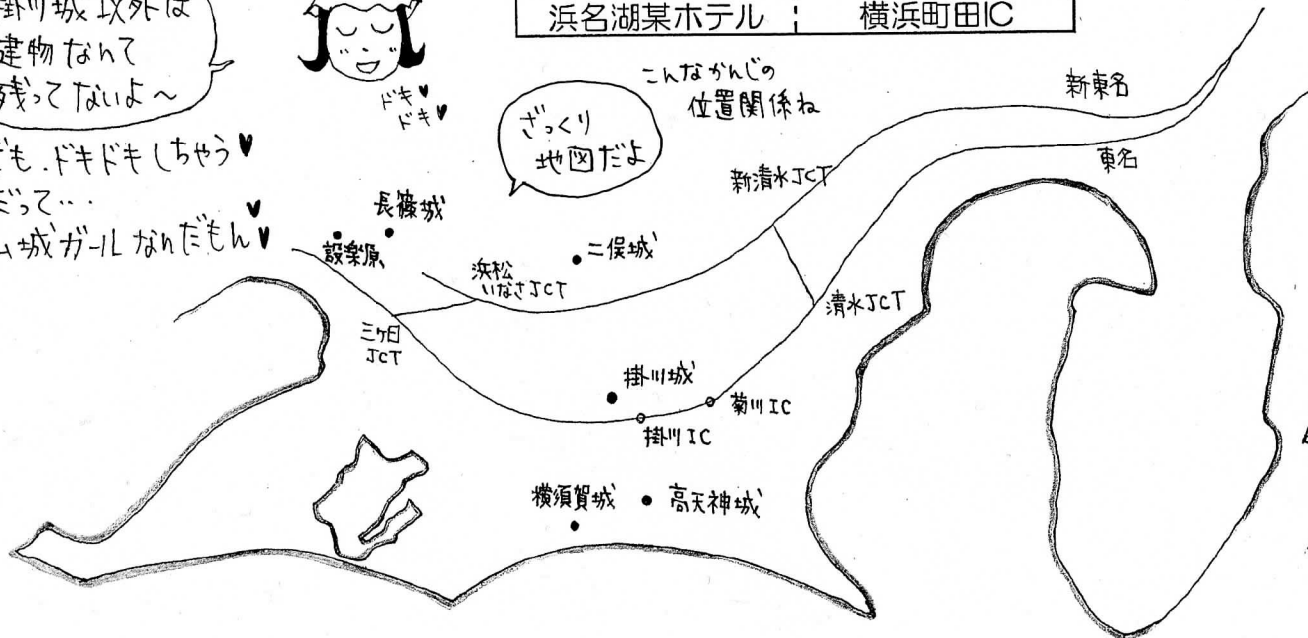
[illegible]掛川城 以外は
建物 なんて
残ってないよ～

ドキ♥
ドキ♥

浜名湖某ホテル ； 横浜町田IC

こんなかんじの
位置関係ね

ざっくり
地図だよ

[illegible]でも、ドキドキしちゃう♥
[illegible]だって…
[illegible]城ガールなんだもん♥

新東名
東名
新清水JCT
長篠城
設楽原
二俣城
浜松いなさJCT
清水JCT
三ケ日JCT
掛川城
菊川IC
掛川IC
横須賀城
高天神城